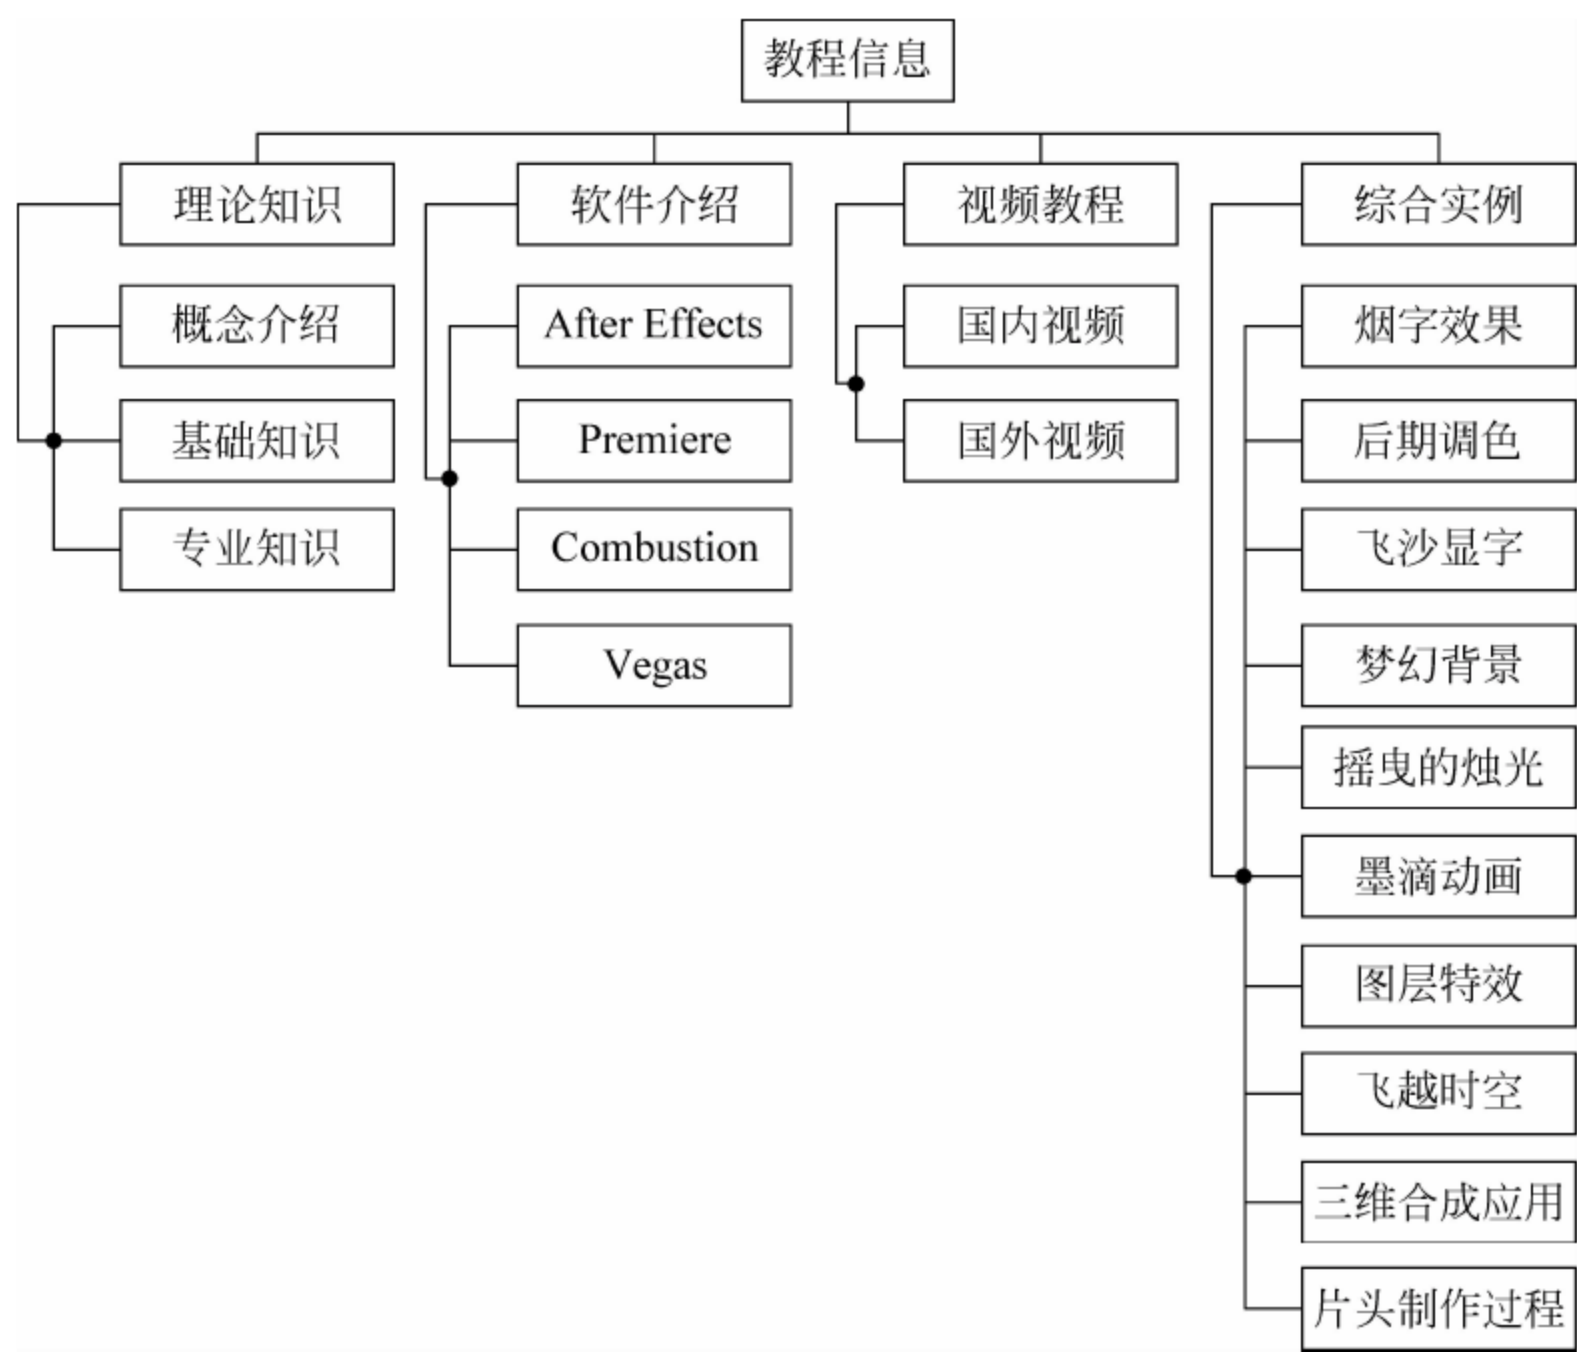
教程信息

理论知识
概念介绍
基础知识
专业知识

软件介绍
After Effects
Premiere
Combustion
Vegas

视频教程
国内视频
国外视频

综合实例
烟字效果
后期调色
飞沙显字
梦幻背景
摇曳的烛光
墨滴动画
图层特效
飞越时空
三维合成应用
片头制作过程